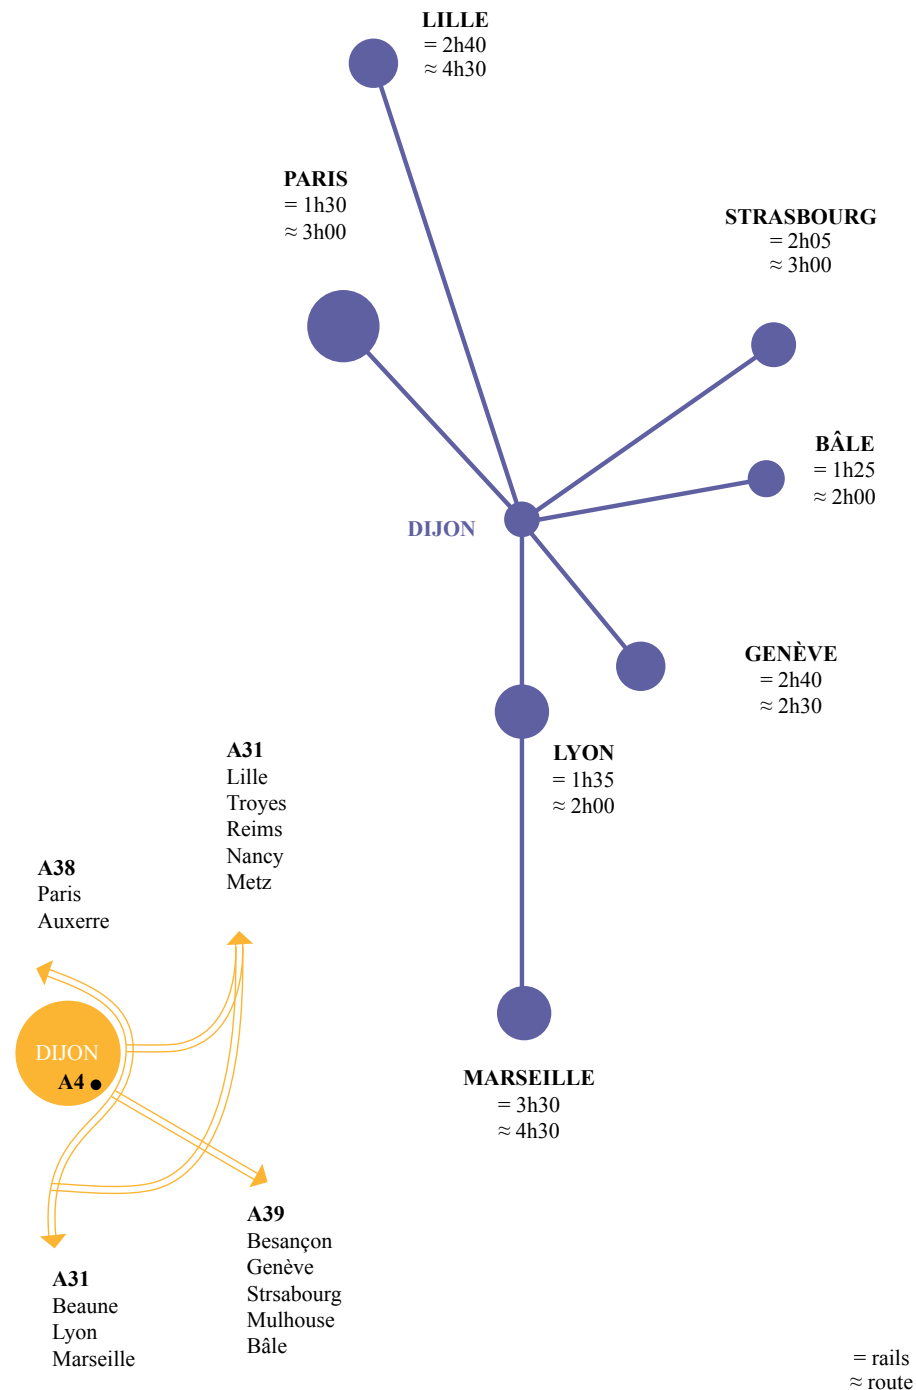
LILLE
= 2h40
≈ 4h30

PARIS
= 1h30
≈ 3h00

STRASBOURG
= 2h05
≈ 3h00

BÂLE
= 1h25
≈ 2h00

DIJON

GENÈVE
= 2h40
≈ 2h30

LYON
= 1h35
≈ 2h00

MARSEILLE
= 3h30
≈ 4h30

A31
Lille
Troyes
Reims
Nancy
Metz

A38
Paris
Auxerre

DIJON
A4

A39
Besançon
Genève
Strsabourg
Mulhouse
Bâle

A31
Beaune
Lyon
Marseille

= rails
≈ route